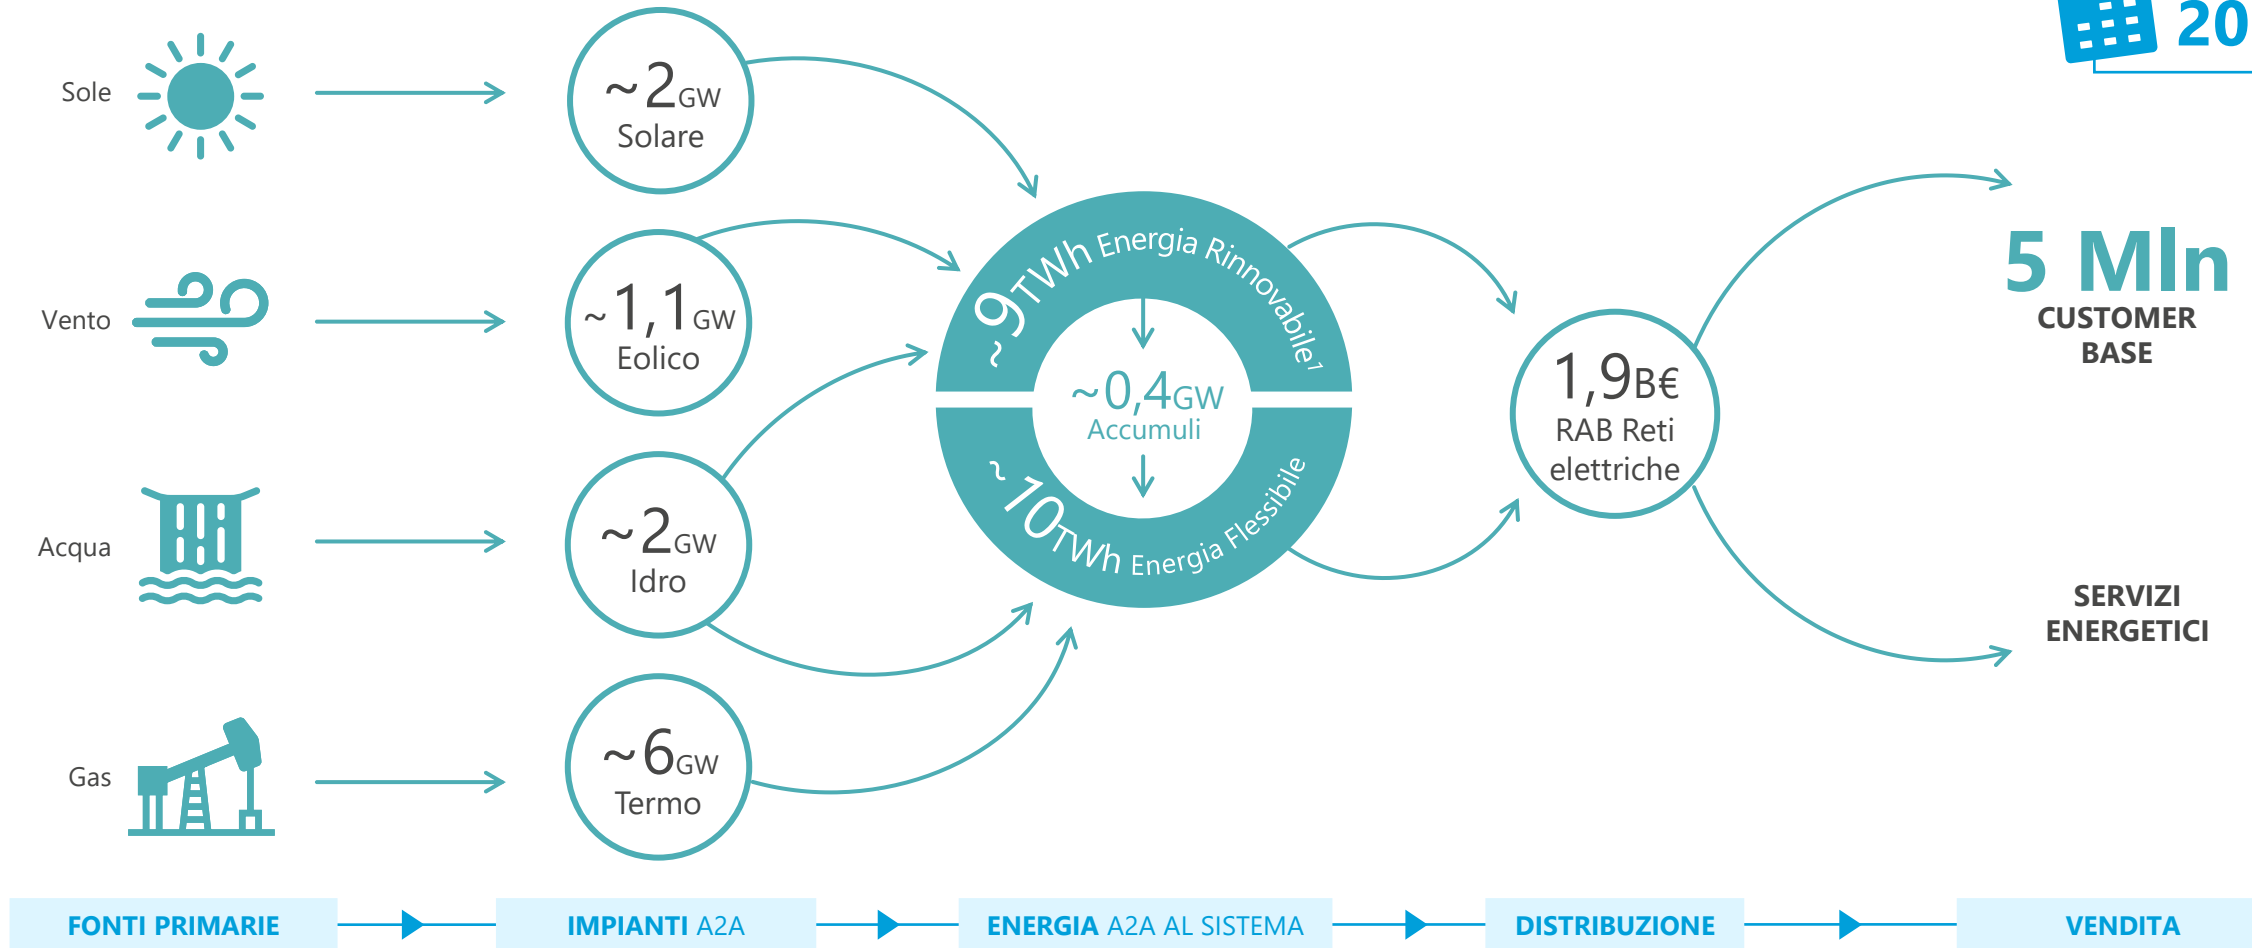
20

Sole

Vento

Acqua

Gas

~2GW
Solare

~1,1GW
Eolico

~2GW
Idro

~6GW
Termo

~9TWh Energia Rinnovabile1

~0,4GW
Accumuli

~10TWh Energia Flessibile

1,9B€
RAB Reti elettriche

5 Mln
CUSTOMER BASE

SERVIZI ENERGETICI

FONTI PRIMARIE

IMPIANTI A2A

ENERGIA A2A AL SISTEMA

DISTRIBUZIONE

VENDITA